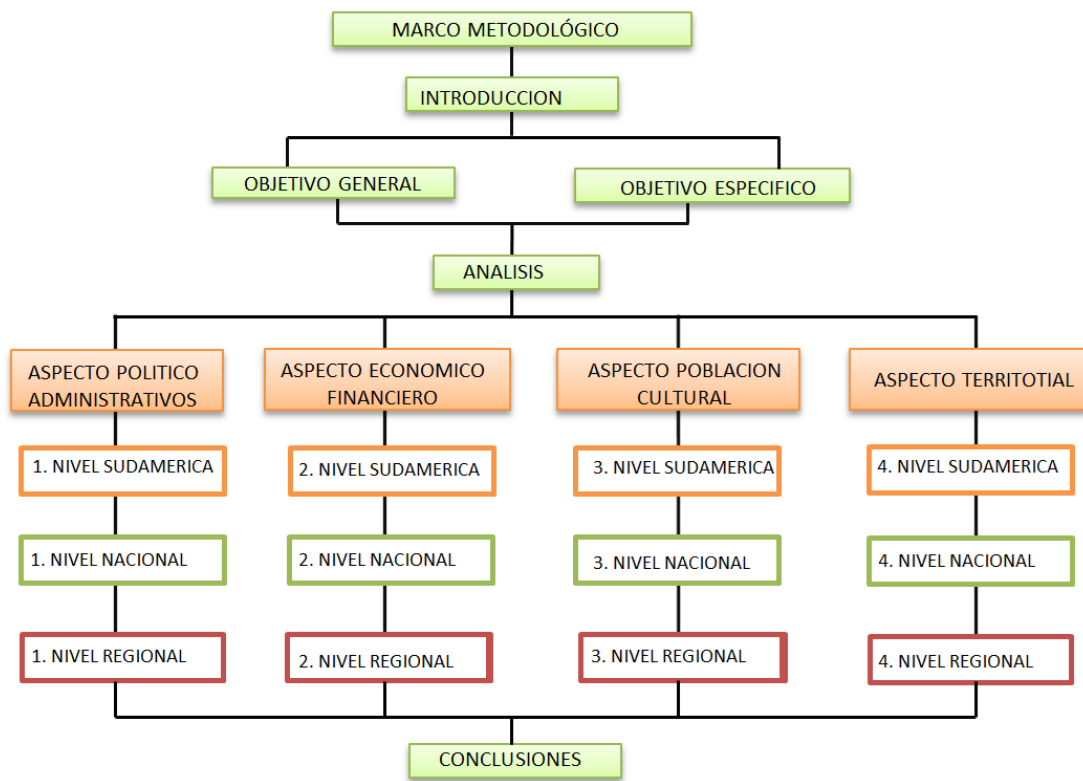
MARCO METODOLÓGICO

INTRODUCCION

OBJETIVO GENERAL

OBJETIVO ESPECIFICO

ANALISIS

ASPECTO POLITICO ADMINISTRATIVOS

1. NIVEL SUDAMERICA

1. NIVEL NACIONAL

1. NIVEL REGIONAL

ASPECTO ECONOMICO FINANCIERO

2. NIVEL SUDAMERICA

2. NIVEL NACIONAL

2. NIVEL REGIONAL

ASPECTO POBLACION CULTURAL

3. NIVEL SUDAMERICA

3. NIVEL NACIONAL

3. NIVEL REGIONAL

ASPECTO TERRITOTIAL

4. NIVEL SUDAMERICA

4. NIVEL NACIONAL

4. NIVEL REGIONAL

CONCLUSIONES